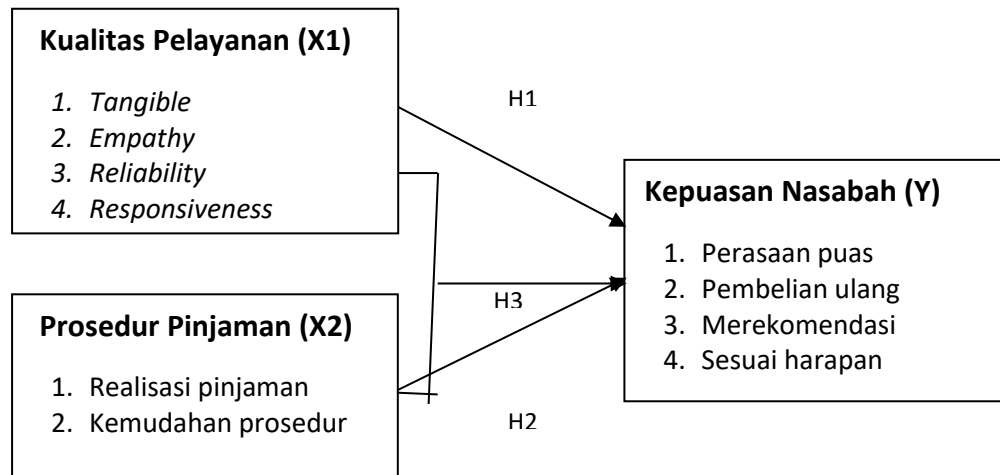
**Kualitas Pelayanan (X1)**

1. *Tangible*
2. *Empathy*
3. *Reliability*
4. *Responsiveness*

H1

**Kepuasan Nasabah (Y)**

1. Perasaan puas
2. Pembelian ulang
3. Merekomendasi
4. Sesuai harapan

H3

**Prosedur Pinjaman (X2)**

1. Realisasi pinjaman
2. Kemudahan prosedur

H2